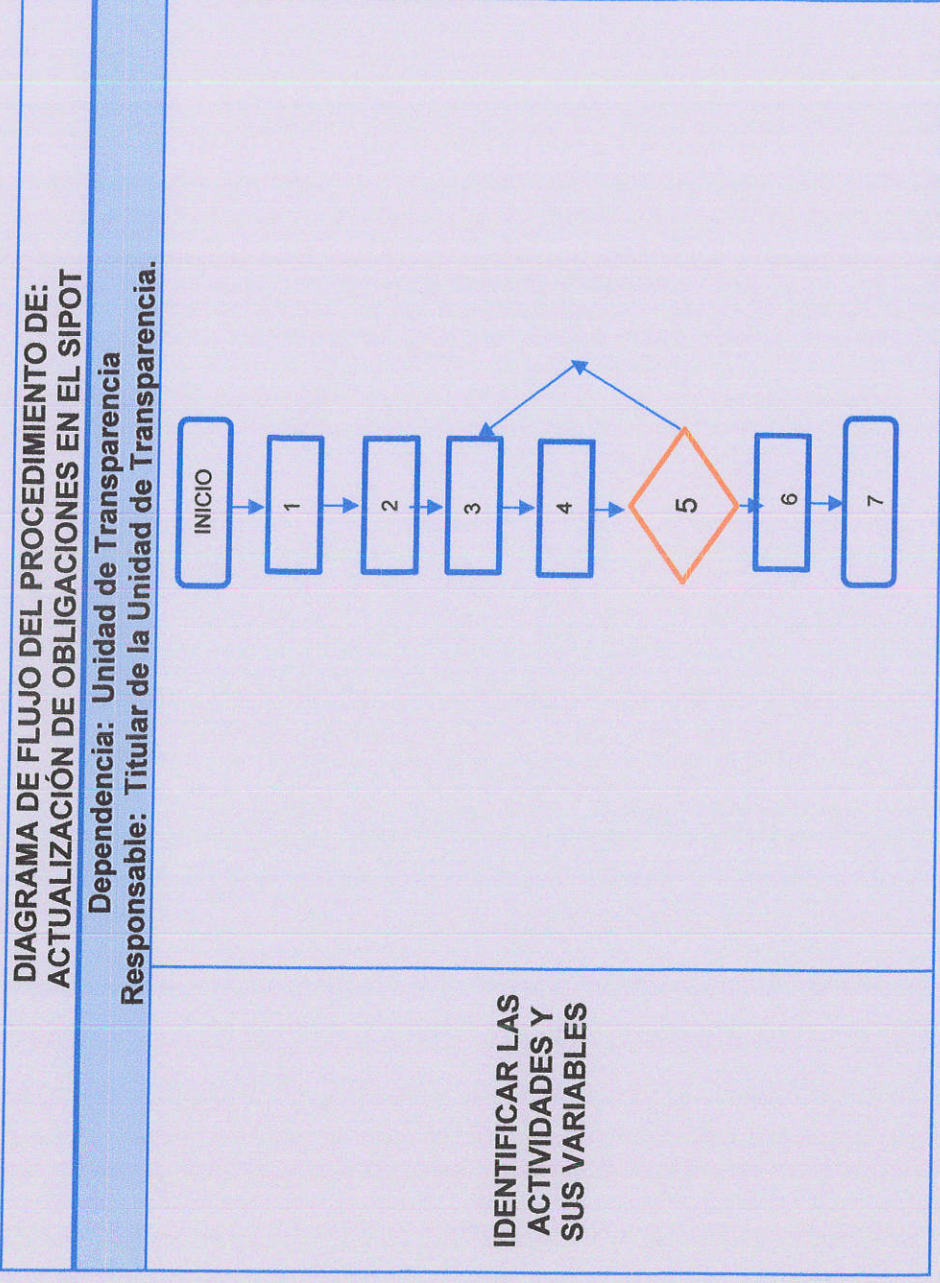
DIAGRAMA DE FLUJO DEL PROCEDIMIENTO DE:
ACTUALIZACIÓN DE OBLIGACIONES EN EL SIPOT

Dependencia: Unidad de Transparencia
Responsable: Titular de la Unidad de Transparencia.

IDENTIFICAR LAS ACTIVIDADES Y SUS VARIABLES

INICIO

1

2

3

4

5

6

7